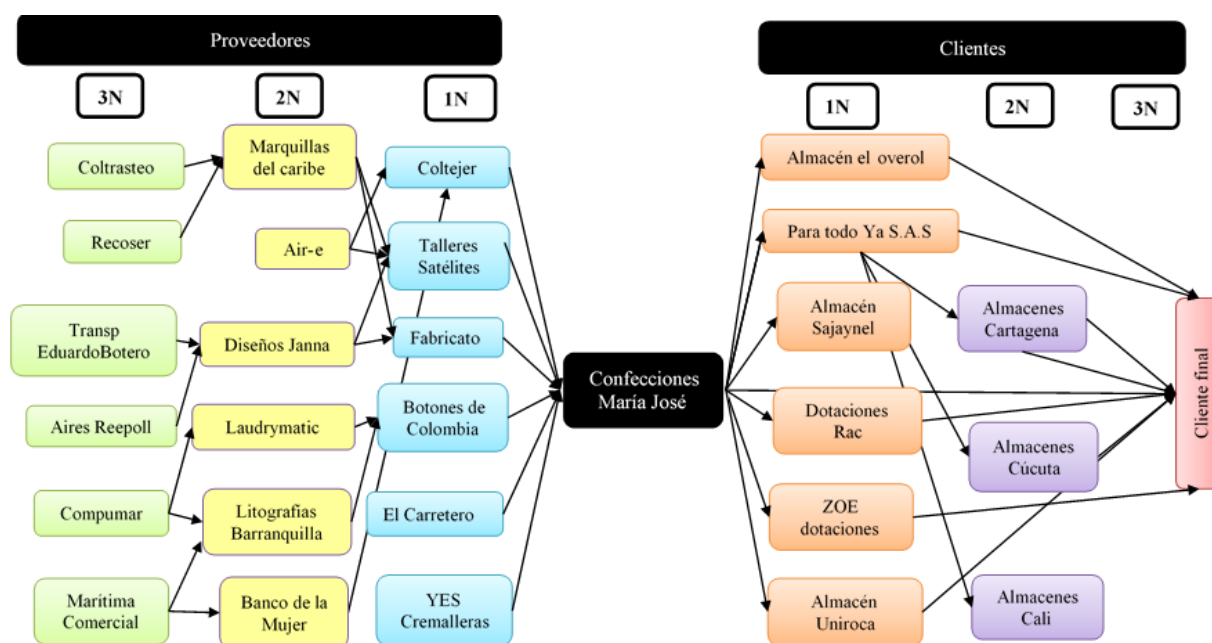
Proveedores

3N

2N

1N

Coltrasteo

Recoser

Transp EduardoBotero

Aires Reepoll

Compumar

Maritima Comercial

Marquillas del caribe

Air-e

Diseños Janna

Laudrymatic

Litografías Barranquilla

Banco de la Mujer

Coltejer

Talleres Satélites

Fabricato

Botones de Colombia

El Carretero

YES Cremalleras

Confecciones María José

Clientes

1N

2N

3N

Almacén el overol

Para todo Ya S.A.S

Almacén Sajaynel

Dotaciones Rac

ZOE dotaciones

Almacén Uniroca

Almacenes Cartagena

Almacenes Cúcuta

Almacenes Cali

Cliente final